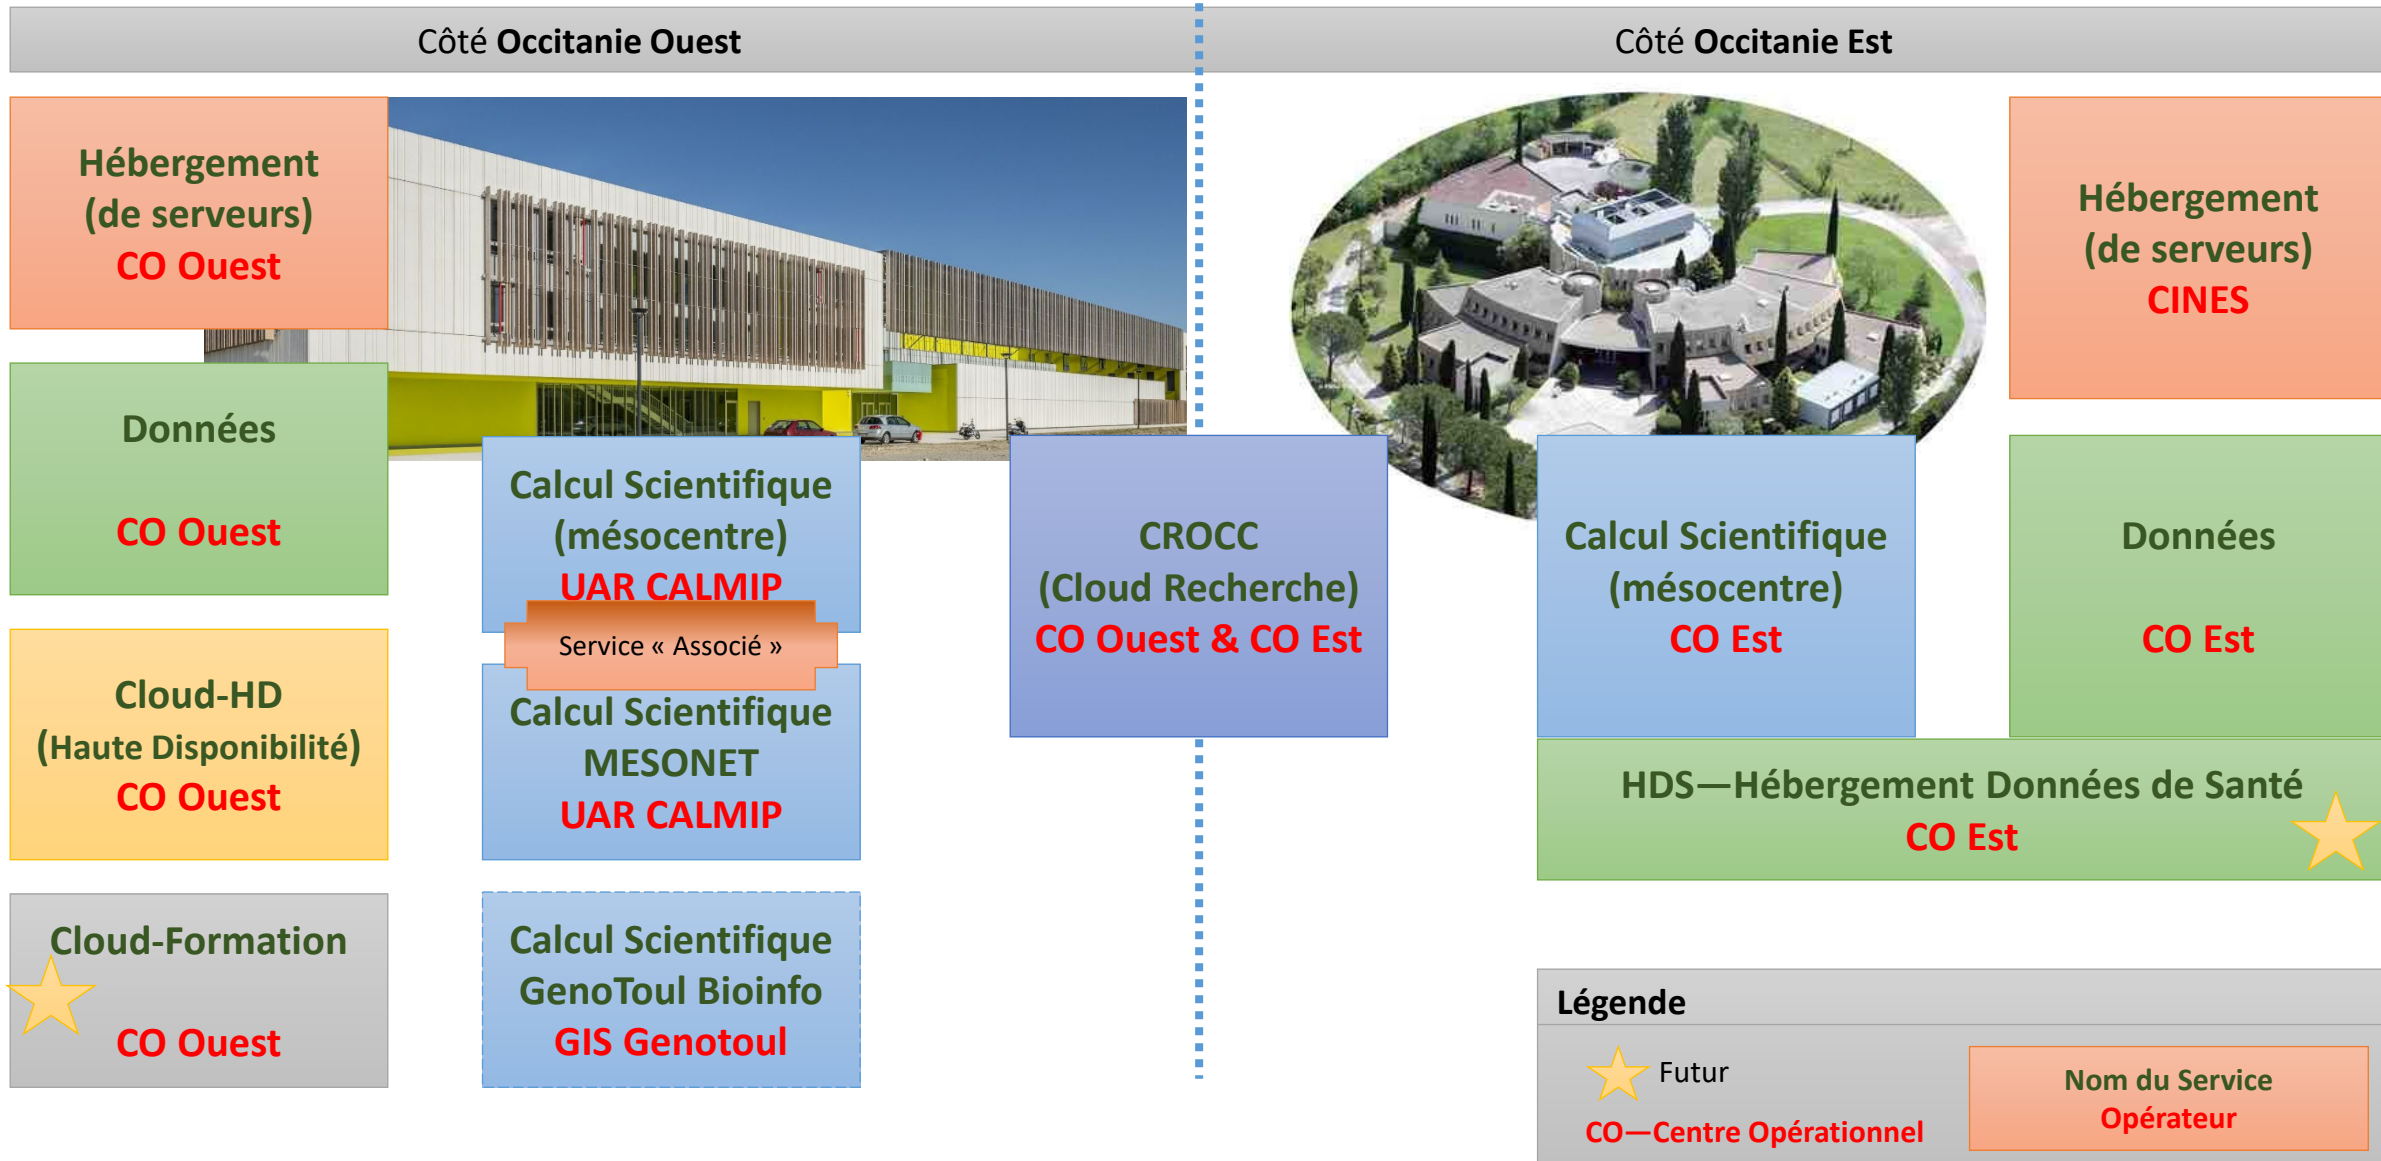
Côté **Occitanie Ouest**

Côté **Occitanie Est**

Hébergement (de serveurs) CO Ouest

Données

CO Ouest

Cloud-HD (Haute Disponibilité) CO Ouest

Cloud-Formation

CO Ouest

Calcul Scientifique (mésocentre) UAR CALMIP

Service « Associé »

Calcul Scientifique MESONET UAR CALMIP

Calcul Scientifique GenoToul Bioinfo GIS Genotoul

CROCC (Cloud Recherche) CO Ouest & CO Est

Hébergement (de serveurs) CINES

Calcul Scientifique (mésocentre) CO Est

Données

CO Est

HDS—Hébergement Données de Santé CO Est

Légende

Futur

CO—Centre Opérationnel

Nom du Service Opérateur